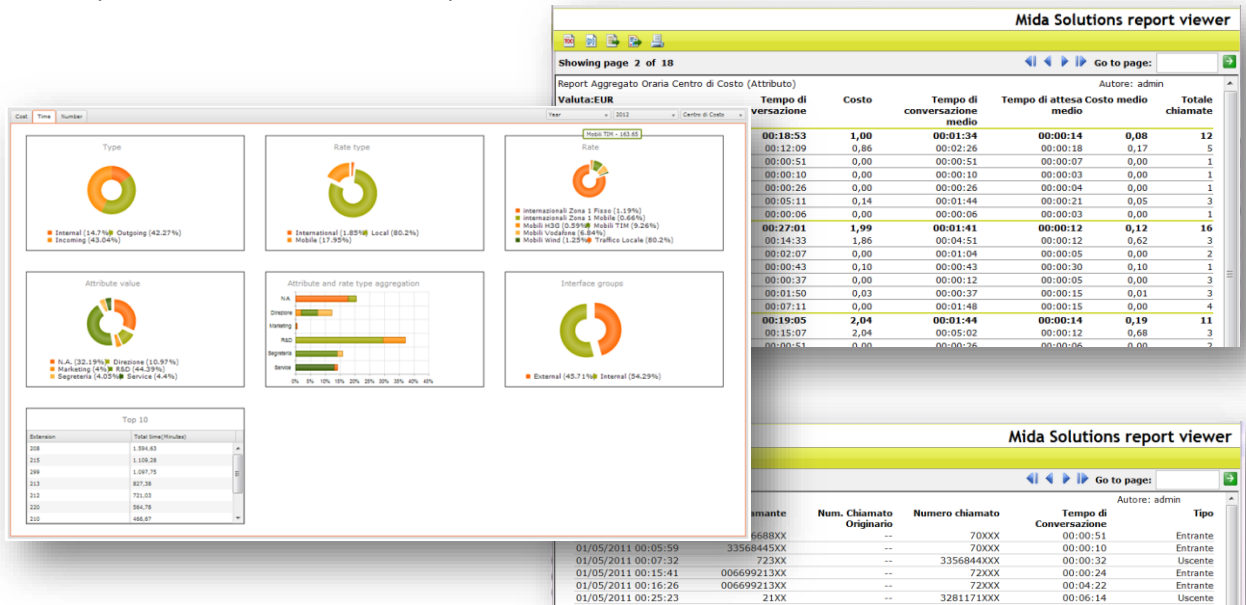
Mida Solutions report viewer

Showing page 2 of 18

Go to page:

Report Aggregato Oraria Centro di Costo (Attributo)

Autore: admin

| Valuta:EUR | Tempo di conversazione | Costo | Tempo di conversazione medio | Tempo di attesa medio | Costo medio | Totale chiamate |
|---|---|---|---|---|---|---|
| | 00:18:53 | 1,00 | 00:01:34 | 00:00:14 | 0,08 | 12 |
| | 00:12:09 | 0,86 | 00:02:26 | 00:00:18 | 0,17 | 5 |
| | 00:00:51 | 0,00 | 00:00:51 | 00:00:07 | 0,00 | 1 |
| | 00:00:10 | 0,00 | 00:00:10 | 00:00:03 | 0,00 | 1 |
| | 00:00:26 | 0,00 | 00:00:26 | 00:00:04 | 0,00 | 1 |
| | 00:05:11 | 0,14 | 00:01:44 | 00:00:21 | 0,05 | 3 |
| | 00:00:06 | 0,00 | 00:00:06 | 00:00:03 | 0,00 | 1 |
| | 00:27:01 | 1,99 | 00:01:41 | 00:00:12 | 0,12 | 16 |
| | 00:14:33 | 1,86 | 00:04:51 | 00:00:12 | 0,62 | 3 |
| | 00:02:07 | 0,00 | 00:01:04 | 00:00:05 | 0,00 | 2 |
| | 00:00:43 | 0,10 | 00:00:43 | 00:00:30 | 0,10 | 1 |
| | 00:00:37 | 0,00 | 00:00:12 | 00:00:05 | 0,00 | 3 |
| | 00:01:50 | 0,03 | 00:00:37 | 00:00:15 | 0,01 | 3 |
| | 00:07:11 | 0,00 | 00:01:48 | 00:00:15 | 0,00 | 4 |
| | 00:19:05 | 2,04 | 00:01:44 | 00:00:14 | 0,19 | 11 |
| | 00:15:07 | 2,04 | 00:05:02 | 00:00:12 | 0,68 | 3 |

Cost Time Number

Year 2012 Centro di Costo

Mobili TIM - 163.65

Type

Internal (14.7%) Outgoing (42.27%)
Incoming (43.04%)

Rate type

International (1.85%) Local (80.2%)
Mobile (17.95%)

Rate

Internazionali Zona 1 Fisso (1.19%)
Internazionali Zona 1 Mobile (0.66%)
Mobili H3G (0.59%) Mobili TIM (9.26%)
Mobili Vodafone (6.84%)
Mobili Wind (1.25%) Traffico Locale (80.2%)

Attribute value

N.A. (32.19%) Direzione (10.97%)
Marketing (4%) R&D (44.39%)
Segreteria (4.05%) Service (4.4%)

Attribute and rate type aggregation

N.A.
Direzione
Marketing
R&D
Segreteria
Service

0% 5% 10% 15% 20% 25% 30% 35% 40% 45%

Interface groups

External (45.71%) Internal (54.29%)

Top 10

| Extension | Total time(Minutes) |
|---|---|
| 208 | 1.594,63 |
| 215 | 1.109,28 |
| 299 | 1.097,75 |
| 213 | 827,38 |
| 212 | 721,03 |
| 220 | 584,78 |
| 210 | 466,67 |

Mida Solutions report viewer

Go to page:

Autore: admin

| | Chiamante | Num. Chiamato Originario | Numero chiamato | Tempo di Conversazione | Tipo |
|---|---|---|---|---|---|
| | 6688XX | -- | 70XXX | 00:00:51 | Entrante |
| 01/05/2011 00:05:59 | 33568445XX | -- | 70XXX | 00:00:10 | Entrante |
| 01/05/2011 00:07:32 | 723XX | -- | 3356844XXX | 00:00:32 | Uscente |
| 01/05/2011 00:15:41 | 006699213XX | -- | 72XXX | 00:00:24 | Entrante |
| 01/05/2011 00:16:26 | 006699213XX | -- | 72XXX | 00:04:22 | Entrante |
| 01/05/2011 00:25:23 | 21XX | -- | 3281171XXX | 00:06:14 | Uscente |